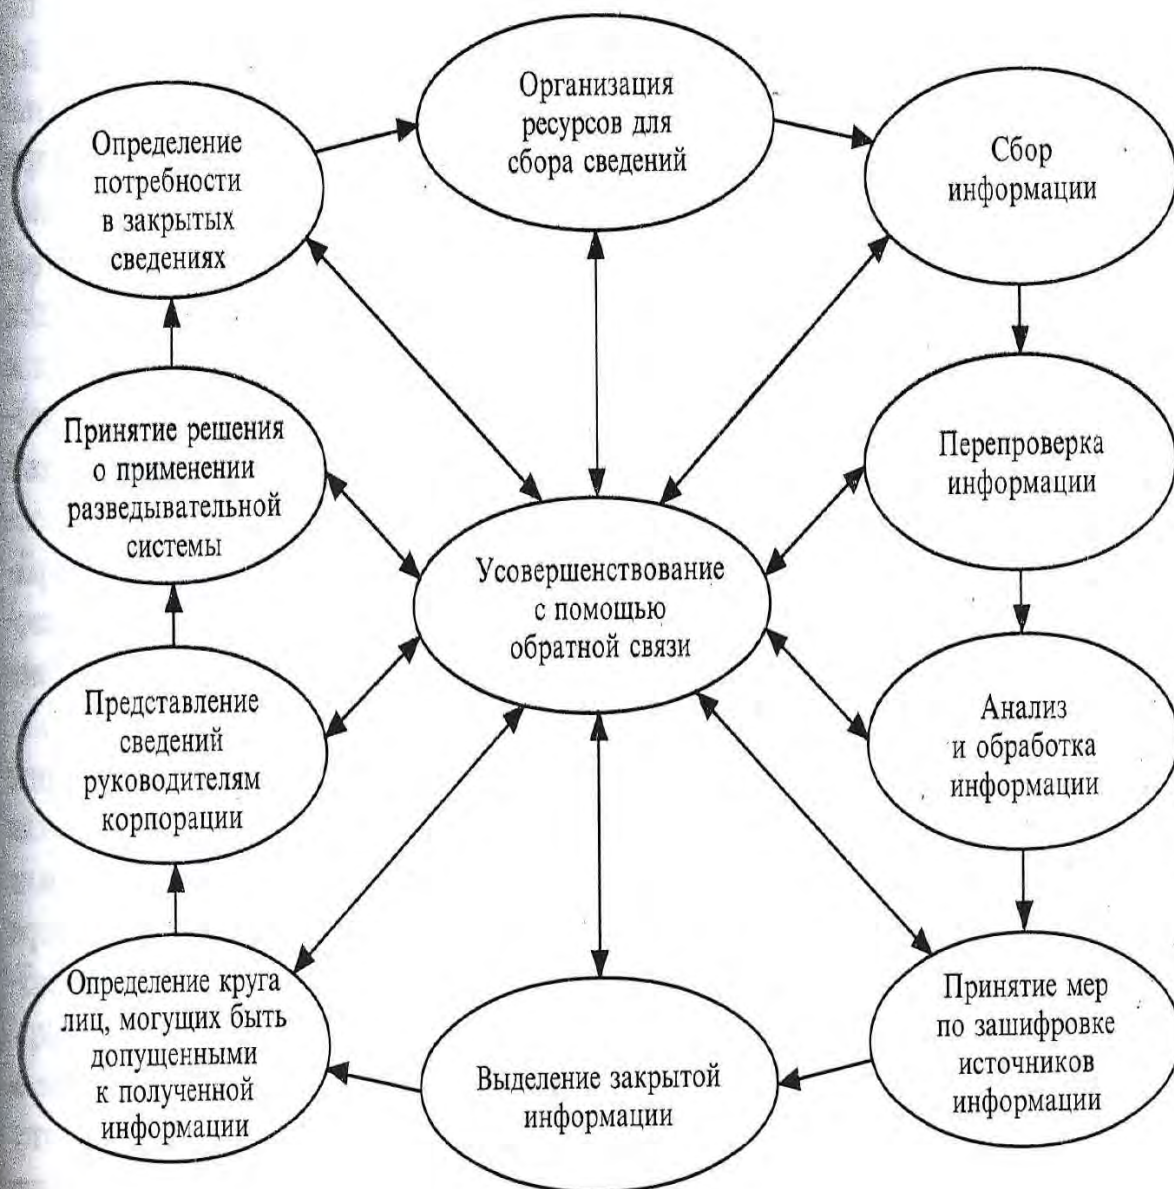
Определение потребности в закрытых сведениях

Организация ресурсов для сбора сведений

Сбор информации

Принятие решения о применении разведывательной системы

Перепроверка информации

Усовершенствование с помощью обратной связи

Представление сведений руководителям корпорации

Анализ и обработка информации

Определение круга лиц, могущих быть допущенными к полученной информации

Выделение закрытой информации

Принятие мер по зашифровке источников информации